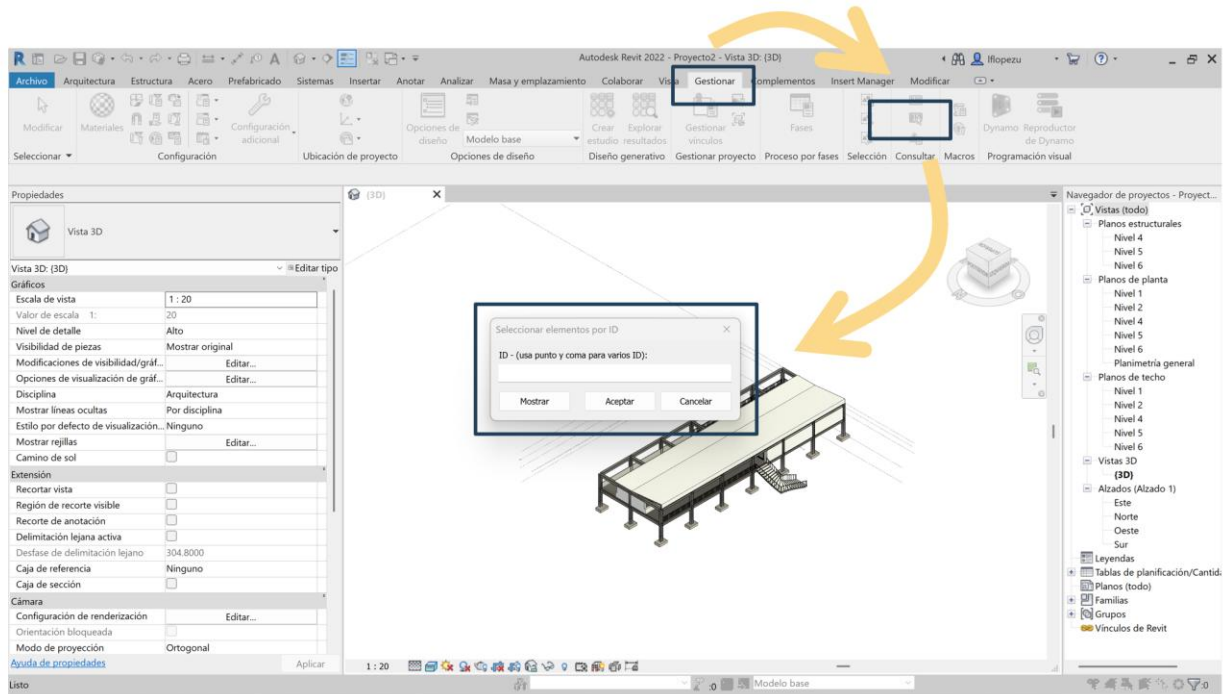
Autodesk Revit 2022 - Proyecto2 - Vista 3D: {3D}

lflopezu

Archivo Arquitectura Estructura Acero Prefabricado Sistemas Insertar Anotar Analizar Masa y emplazamiento Colaborar Vista Gestionar Complementos Insert Manager Modificar

Modificar Materiales Configuración adicional Opciones de diseño Modelo base Crear estudio Explorar resultados Gestionar vínculos Fases Dynamo Reproductor de Dynamo

Seleccionar ▾ Configuración Ubicación de proyecto Opciones de diseño Diseño generativo Gestionar proyecto Proceso por fases Selección Consultar Macros Programación visual

Propiedades

Vista 3D

Vista 3D: {3D} Editar tipo

| Gráficos | |
|---|---|
| Escala de vista | 1 : 20 |
| Valor de escala 1: | 20 |
| Nivel de detalle | Alto |
| Visibilidad de piezas | Mostrar original |
| Modificaciones de visibilidad/gráf... | Editar... |
| Opciones de visualización de gráf... | Editar... |
| Disciplina | Arquitectura |
| Mostrar líneas ocultas | Por disciplina |
| Estilo por defecto de visualización... | Ninguno |
| Mostrar rejillas | Editar... |
| Camino de sol | |
| Extensión | |
| Recortar vista | |
| Región de recorte visible | |
| Recorte de anotación | |
| Delimitación lejana activa | |
| Desfase de delimitación lejano | 304.8000 |
| Caja de referencia | Ninguno |
| Caja de sección | |
| Cámara | |
| Configuración de renderización | Editar... |
| Orientación bloqueada | |
| Modo de proyección | Ortogonal |

Ayuda de propiedades Aplicar

{3D}

Seleccionar elementos por ID

ID - (usa punto y coma para varios ID):

Mostrar Aceptar Cancelar

1 : 20

Navegador de proyectos - Project...
Vistas (todo)
Planos estructurales
Nivel 4
Nivel 5
Nivel 6
Planos de planta
Nivel 1
Nivel 2
Nivel 4
Nivel 5
Nivel 6
Planimetría general
Planos de techo
Nivel 1
Nivel 2
Nivel 4
Nivel 5
Nivel 6
Vistas 3D
{3D}
Alzados (Alzado 1)
Este
Norte
Oeste
Sur
Leyendas
Tablas de planificación/Cantid
Planos (todo)
Familias
Grupos
Vínculos de Revit

Listo :0 Modelo base :0